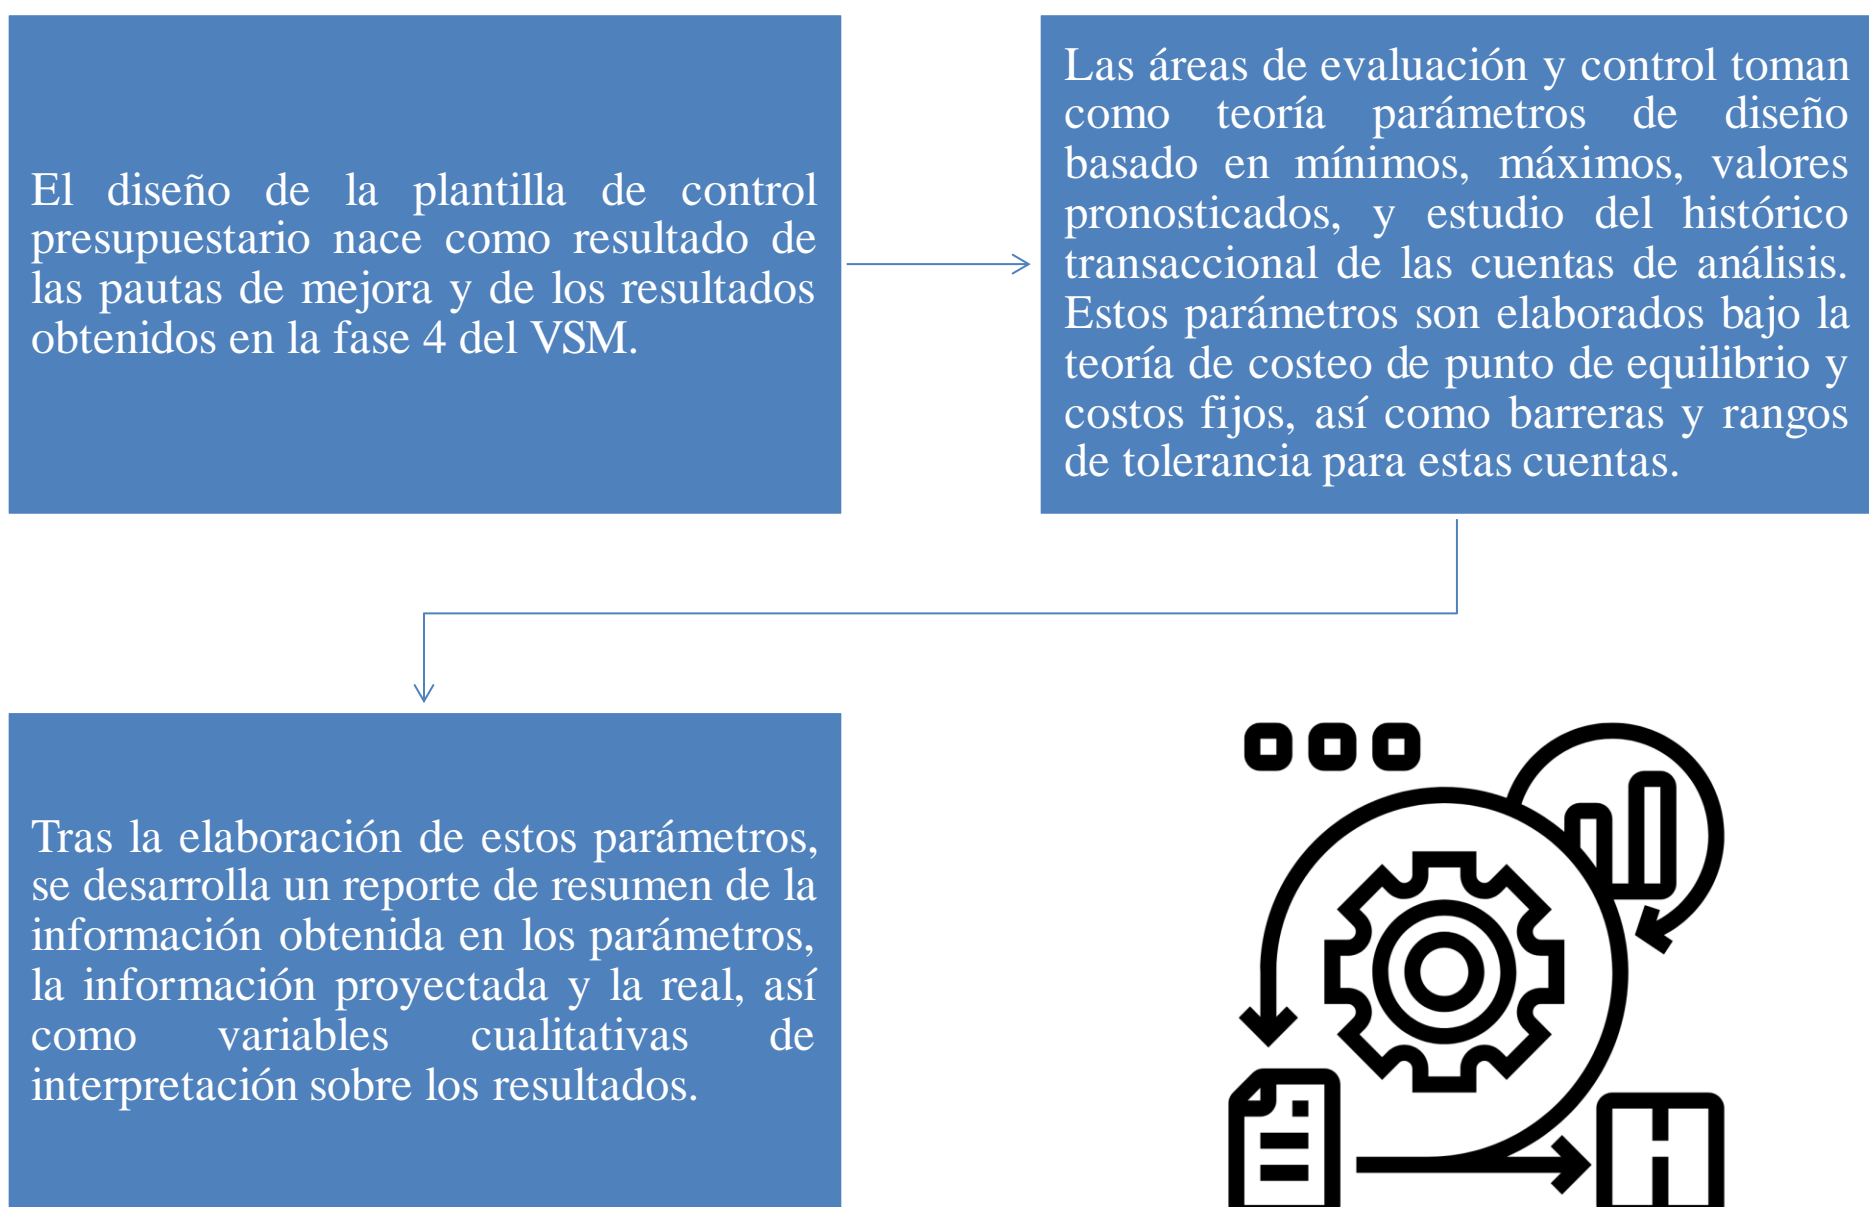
El diseño de la plantilla de control presupuestario nace como resultado de las pautas de mejora y de los resultados obtenidos en la fase 4 del VSM.

Las áreas de evaluación y control toman como teoría parámetros de diseño basado en mínimos, máximos, valores pronosticados, y estudio del histórico transaccional de las cuentas de análisis. Estos parámetros son elaborados bajo la teoría de costeo de punto de equilibrio y costos fijos, así como barreras y rangos de tolerancia para estas cuentas.

Tras la elaboración de estos parámetros, se desarrolla un reporte de resumen de la información obtenida en los parámetros, la información proyectada y la real, así como variables cualitativas de interpretación sobre los resultados.